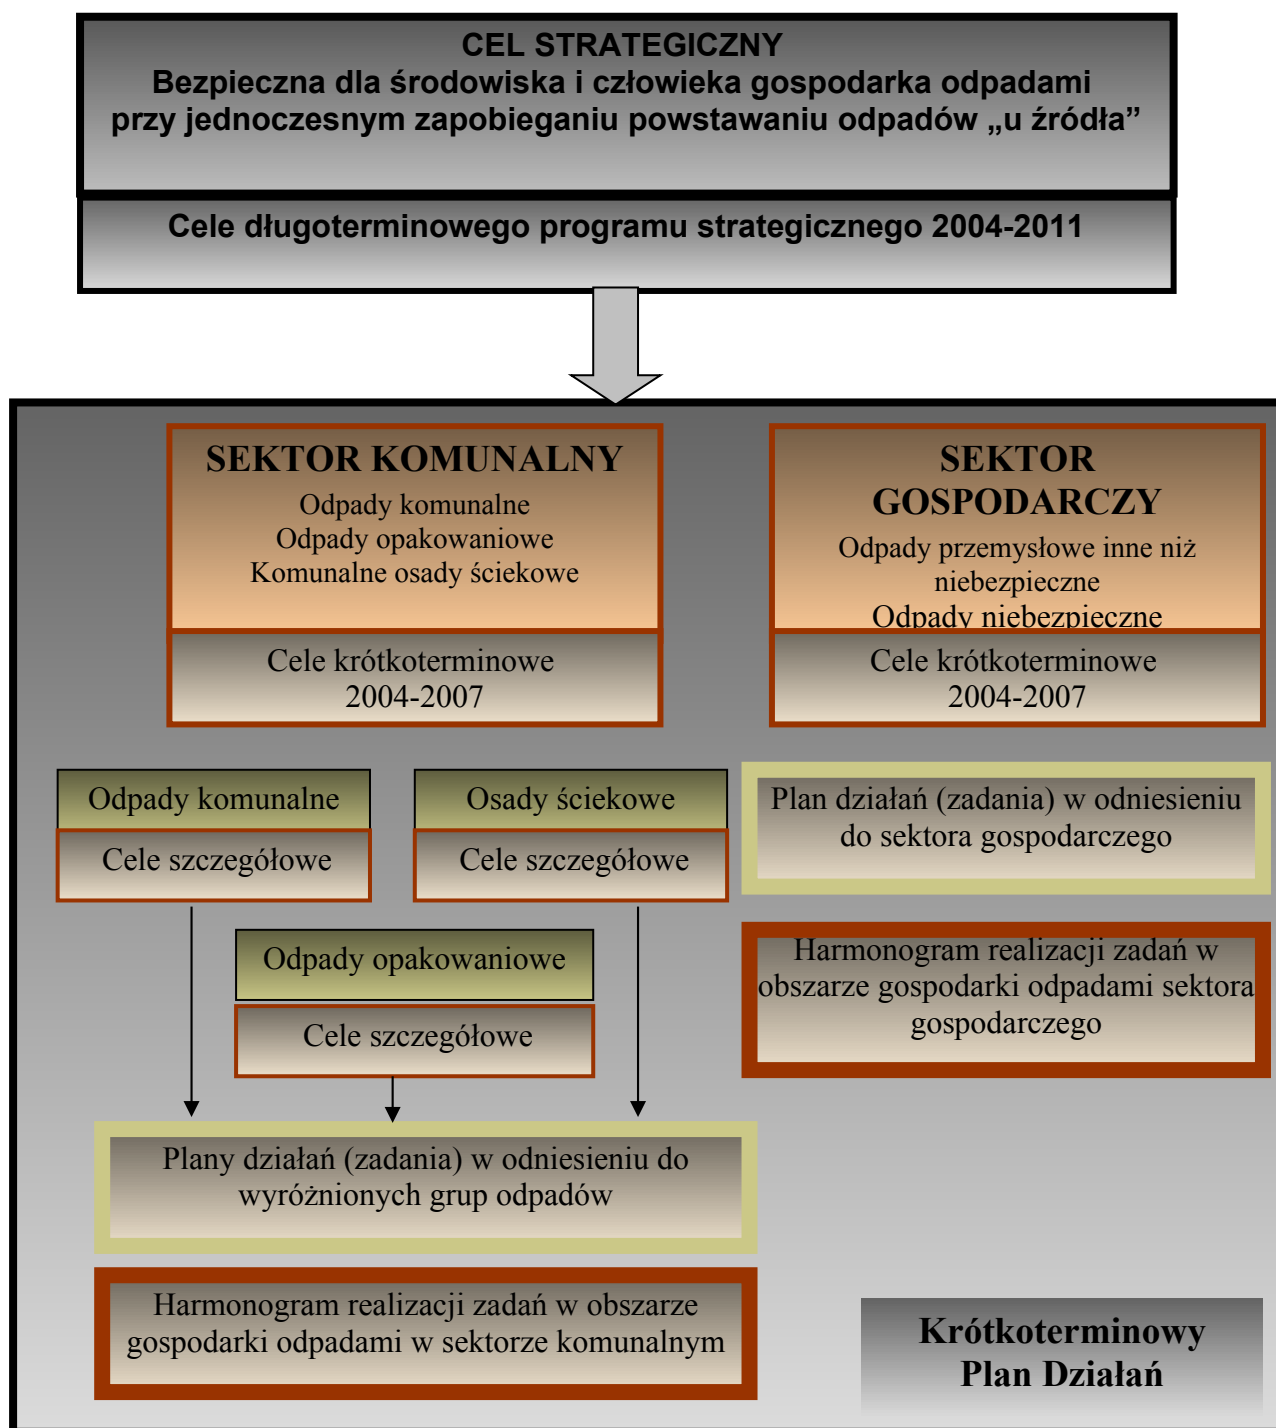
CEL STRATEGICZNY
Bezpieczna dla środowiska i człowieka gospodarka odpadami przy jednoczesnym zapobieganiu powstawaniu odpadów „u źródła"

Cele długoterminowego programu strategicznego 2004-2011

SEKTOR KOMUNALNY
Odpady komunalne
Odpady opakowaniowe
Komunalne osady ściekowe

Cele krótkoterminowe 2004-2007

SEKTOR GOSPODARCZY
Odpady przemysłowe inne niż niebezpieczne
Odpady niebezpieczne

Cele krótkoterminowe 2004-2007

Odpady komunalne

Cele szczegółowe

Osady ściekowe

Cele szczegółowe

Plan działań (zadania) w odniesieniu do sektora gospodarczego

Odpady opakowaniowe

Cele szczegółowe

Harmonogram realizacji zadań w obszarze gospodarki odpadami sektora gospodarczego

Plany działań (zadania) w odniesieniu do wyróżnionych grup odpadów

Harmonogram realizacji zadań w obszarze gospodarki odpadami w sektorze komunalnym

Krótkoterminowy Plan Działań